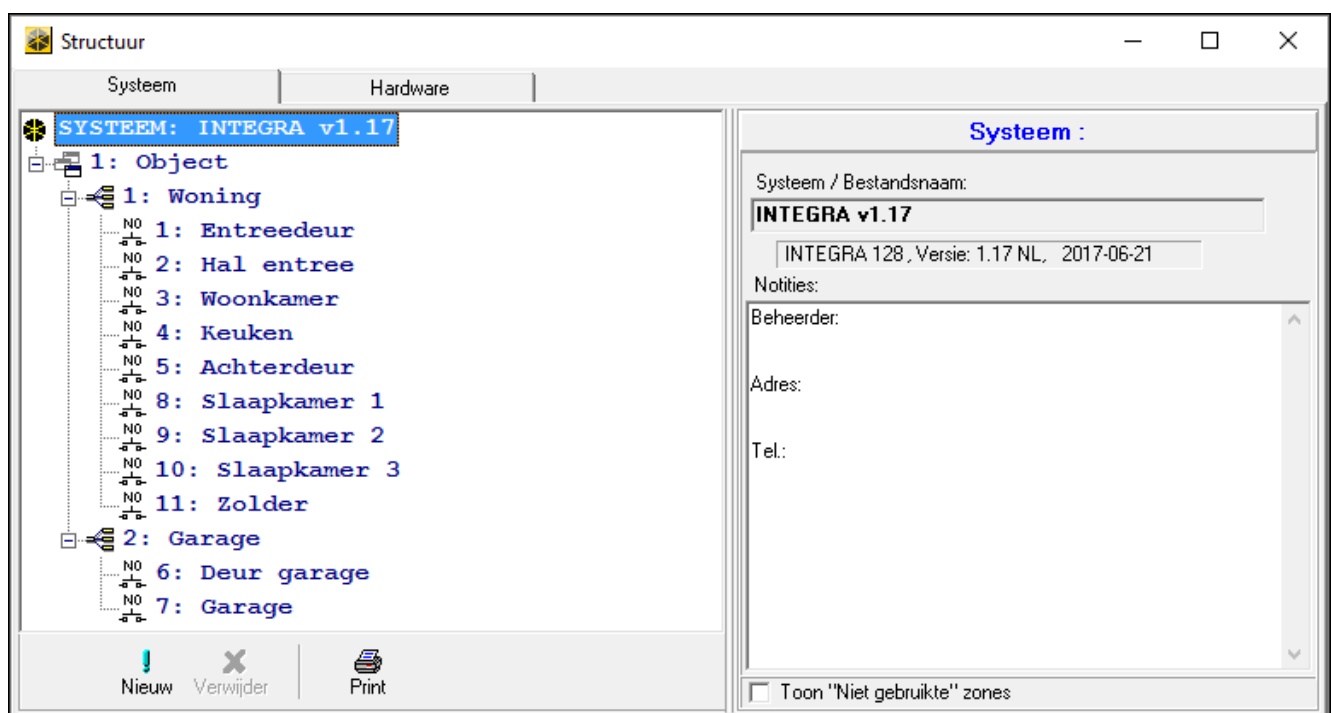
Structuur

Systeem | Hardware

SYSTEEM: INTEGRA v1.17
1: Object
1: Woning
NO 1: Entreedeur
NO 2: Hal entree
NO 3: Woonkamer
NO 4: Keuken
NO 5: Achterdeur
NO 8: Slaapkamer 1
NO 9: Slaapkamer 2
NO 10: Slaapkamer 3
NO 11: Zolder
2: Garage
NO 6: Deur garage
NO 7: Garage

Nieuw Verwijder Print

Systeem :

Systeem / Bestandsnaam:
INTEGRA v1.17
INTEGRA 128 , Versie: 1.17 NL, 2017-06-21
Notities:
Beheerder:

Adres:

Tel.:

Toon "Niet gebruikte" zones